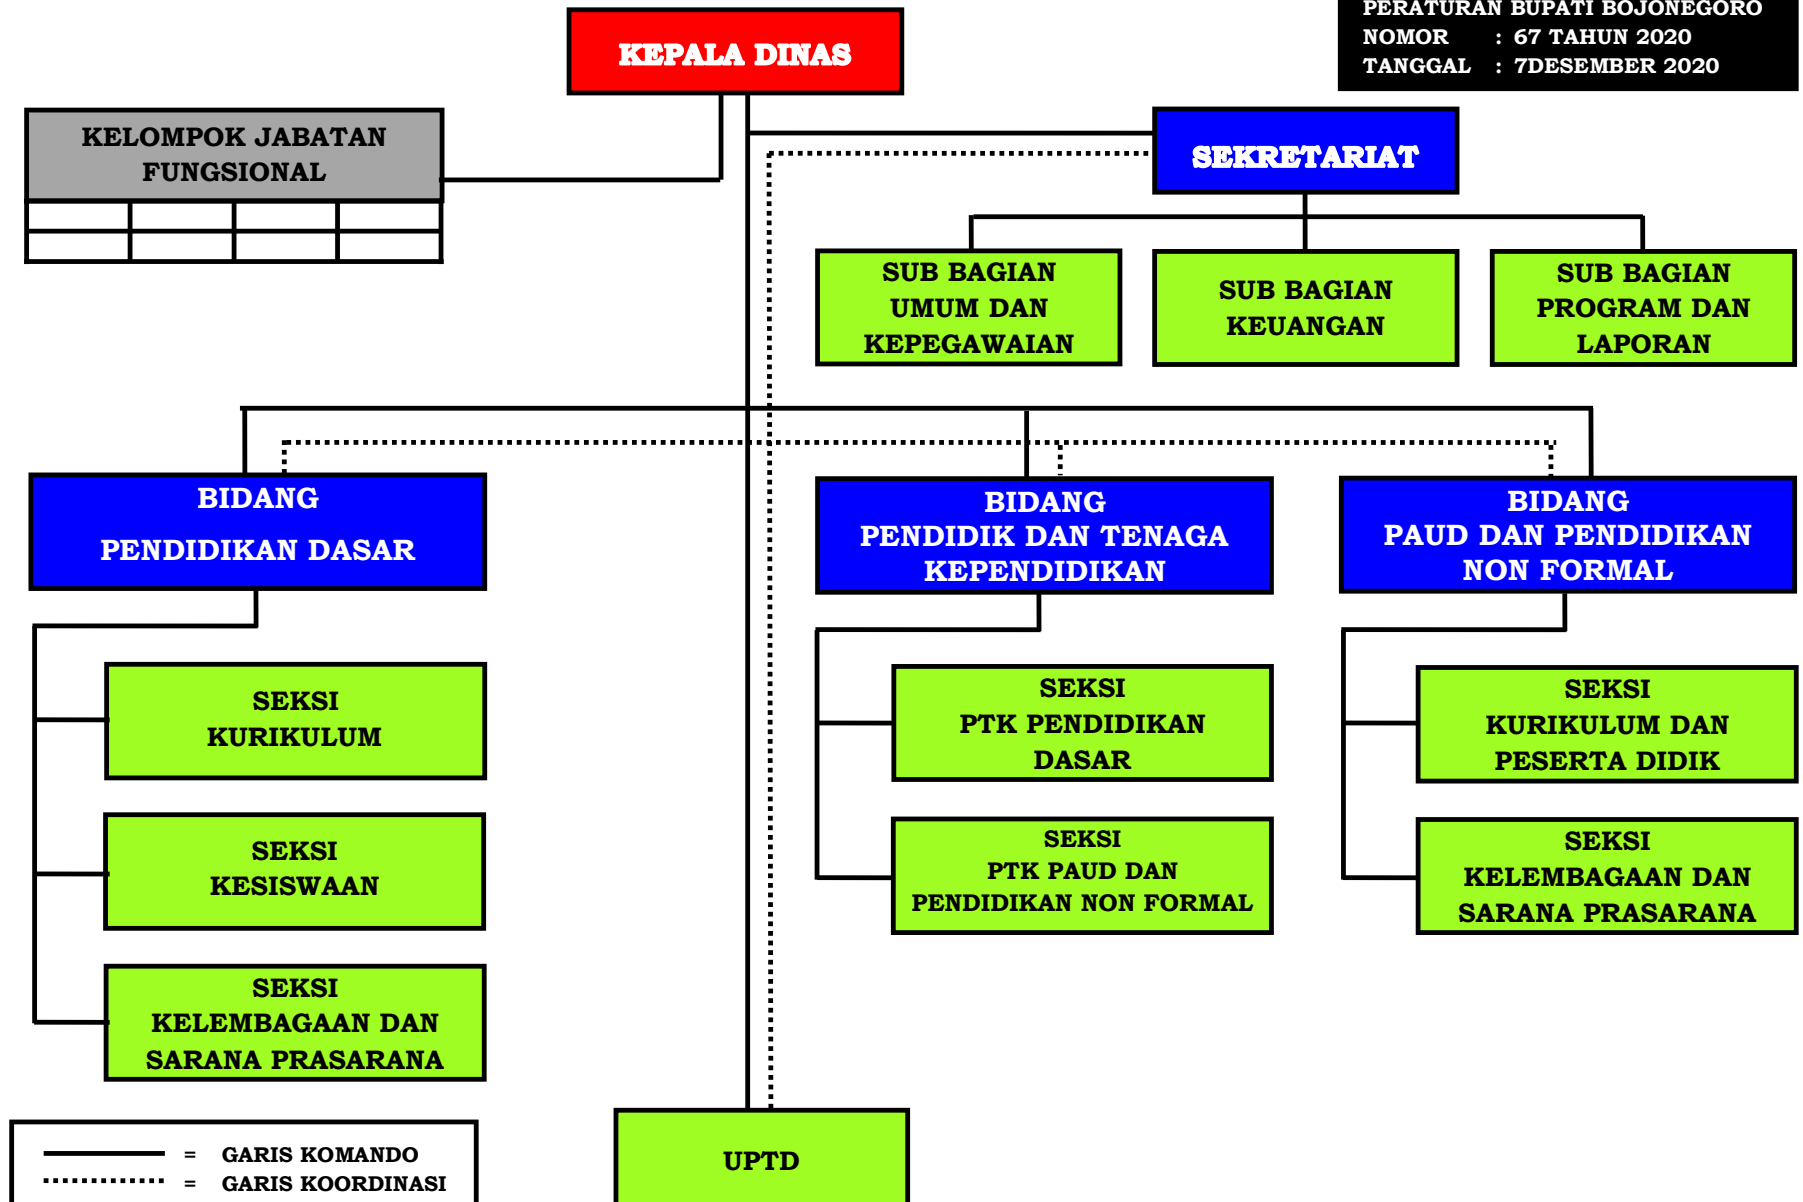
PERATURAN BUPATI BOJONEGORO
NOMOR : 67 TAHUN 2020
TANGGAL : 7DESEMBER 2020

KEPALA DINAS

KELOMPOK JABATAN FUNGSIONAL

SEKRETARIAT

SUB BAGIAN UMUM DAN KEPEGAWAIAN

SUB BAGIAN KEUANGAN

SUB BAGIAN PROGRAM DAN LAPORAN

BIDANG PENDIDIKAN DASAR

BIDANG PENDIDIK DAN TENAGA KEPENDIDIKAN

BIDANG PAUD DAN PENDIDIKAN NON FORMAL

SEKSI KURIKULUM

SEKSI KESISWAAN

SEKSI KELEMBAGAAN DAN SARANA PRASARANA

SEKSI PTK PENDIDIKAN DASAR

SEKSI PTK PAUD DAN PENDIDIKAN NON FORMAL

SEKSI KURIKULUM DAN PESERTA DIDIK

SEKSI KELEMBAGAAN DAN SARANA PRASARANA

UPTD

= GARIS KOMANDO
= GARIS KOORDINASI